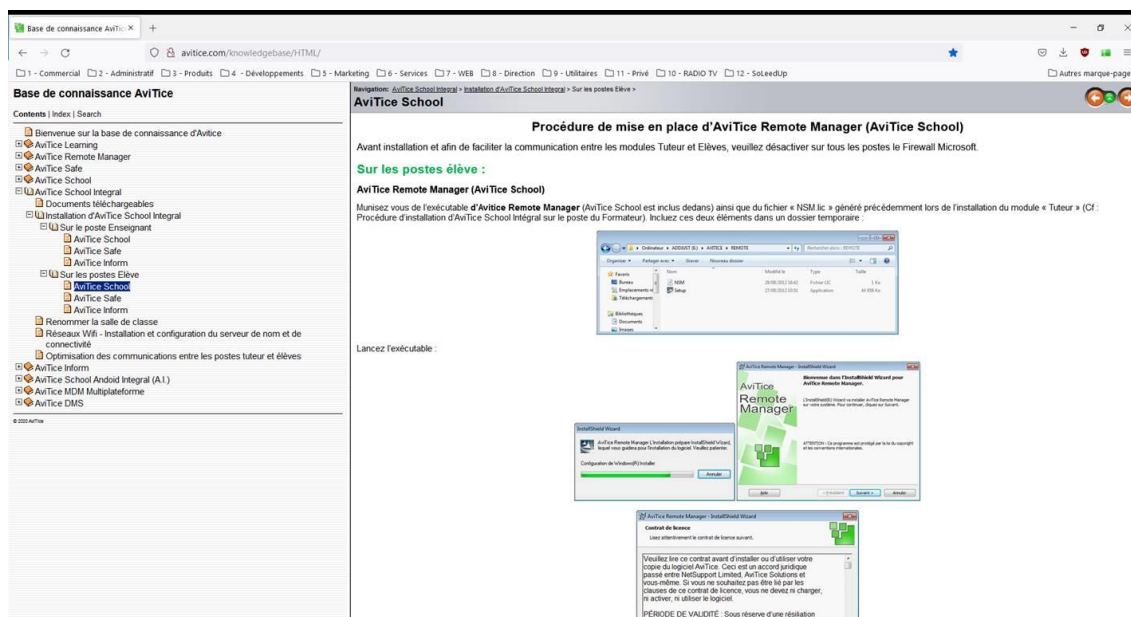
Base de connaissance AviTic ×

avitice.com/knowledgebase/HTML/

1 - Commercial 2 - Administratif 3 - Produits 4 - Développements 5 - Marketing 6 - Services 7 - WEB 8 - Direction 9 - Utilitaires 11 - Privé 10 - RADIO TV 12 - SoLeedUp Autres marque-page

Base de connaissance AviTice

Contents | Index | Search

Bienvenue sur la base de connaissance d'Avitice
AviTice Learning
AviTice Remote Manager
AviTice Safe
AviTice School
AviTice School Integral
Documents téléchargeables
Installation d'AviTice School Integral
Sur le poste Enseignant
AviTice School
AviTice Safe
AviTice Inform
Sur les postes Elève
AviTice School
AviTice Safe
AviTice Inform
Renommer la salle de classe
Réseaux Wifi - Installation et configuration du serveur de nom et de connectivité
Optimisation des communications entre les postes tuteur et élèves
AviTice Inform
AviTice School Andoid Integral (A.I.)
AviTice MDM Multiplateforme
AviTice DMS

© 2020 AviTice

Navigation: AviTice School Integral > Installation d'AviTice School Integral > Sur les postes Elève >

AviTice School

Procédure de mise en place d'AviTice Remote Manager (AviTice School)

Avant installation et afin de faciliter la communication entre les modules Tuteur et Elèves, veuillez désactiver sur tous les postes le Firewall Microsoft.

Sur les postes élève :

AviTice Remote Manager (AviTice School)

Munisez vous de l'exécutable d'Avitice Remote Manager (AviTice School est inclus dedans) ainsi que du fichier « NSM.lic » généré précédemment lors de l'installation du module « Tuteur » (Cf : Procédure d'installation d'AviTice School Intégral sur le poste du Formateur). Incluez ces deux éléments dans un dossier temporaire :

Lancez l'exécutable :

AviTice Remote Manager - InstallShield Wizard

Contrat de licence
Lisez attentivement le contrat de licence suivant.

Veuillez lire ce contrat avant d'installer ou d'utiliser votre copie du logiciel AviTice. Ceci est un accord juridique passé entre NetSupport Limited, AviTice Solutions et vous-même. Si vous ne souhaitez pas être lié par les clauses de ce contrat de licence, vous ne devez ni charger, ni activer, ni utiliser le logiciel.

PÉRIODE DE VALIDITÉ : Sous réserve d'une résiliation